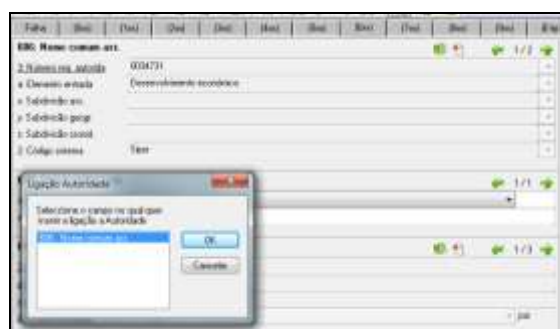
Folha | [0xx] | [1xx] | [2xx] | [3xx] | [4xx] | [5xx] | [6xx] | [7xx] | [8xx] | [9xx] | Exp

686: Nome comum ass.

1/2

2 Número reg. autoridade 0004731

a Descritor aceitado Desenvolvimento económico

x Subdivisão ass.

y Subdivisão geogr.

z Subdivisão cronol.

2 Código sistema lcsh

Ligação Autoridade

Seleccione o campo no qual quer inserir a ligação à Autoridade

686 : Nome comum ass.

OK

Cancelar

1/1

1/3

por